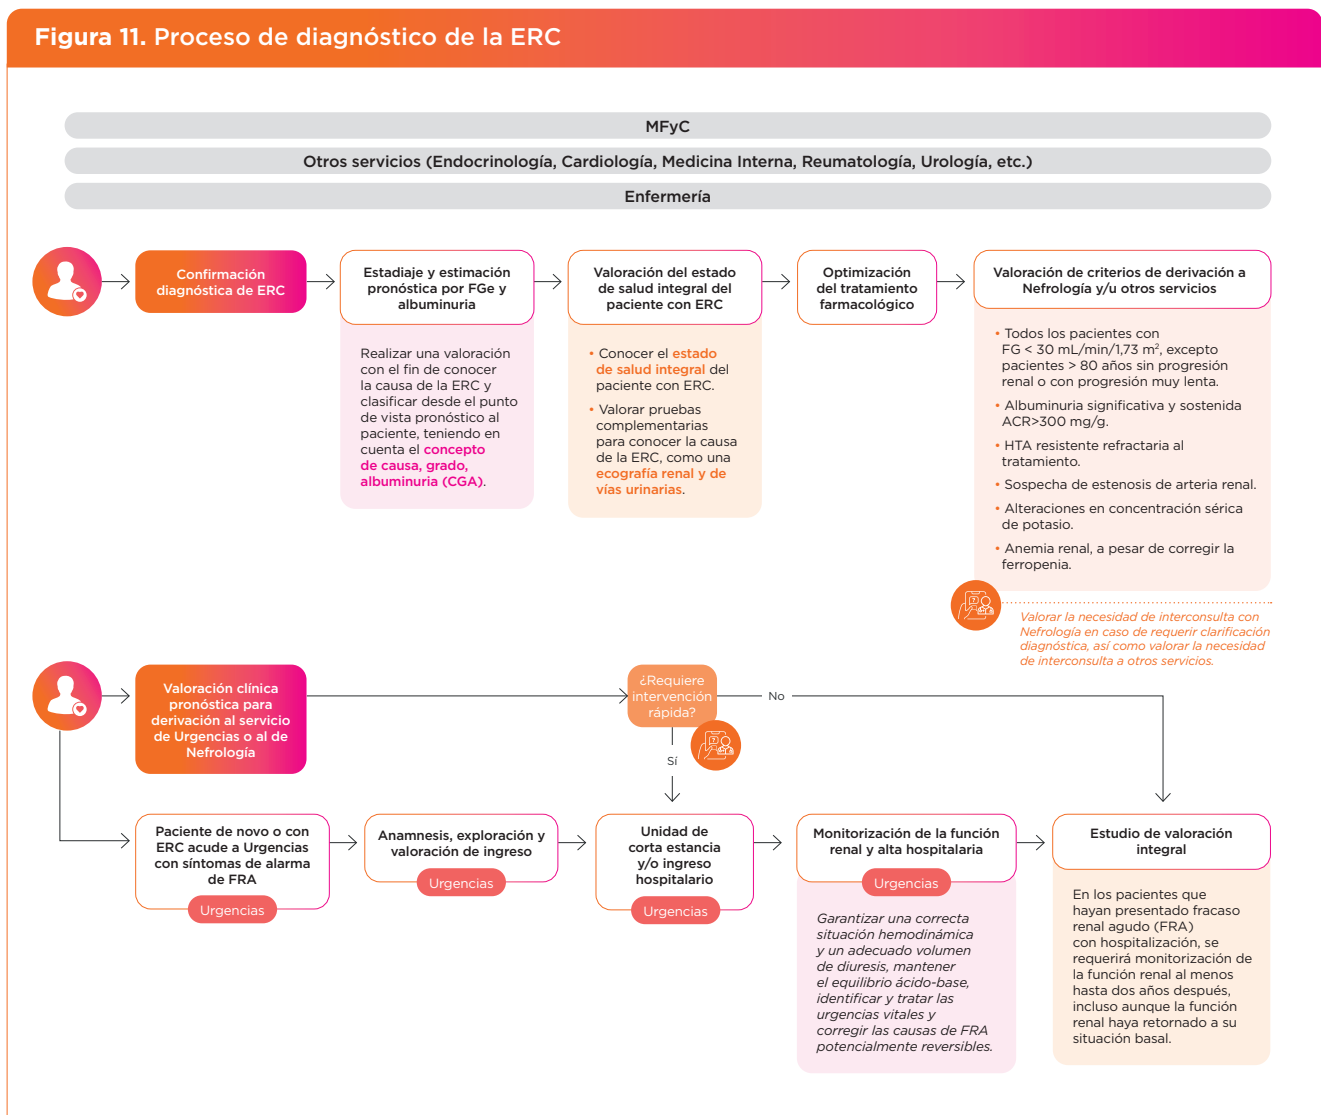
**Figura 11.** Proceso de diagnóstico de la ERC

MFyC

Otros servicios (Endocrinología, Cardiología, Medicina Interna, Reumatología, Urología, etc.)

Enfermería

Confirmación diagnóstica de ERC

Estadiaje y estimación pronóstica por FGe y albuminuria

Realizar una valoración con el fin de conocer la causa de la ERC y clasificar desde el punto de vista pronóstico al paciente, teniendo en cuenta el concepto de causa, grado, albuminuria (CGA).

Valoración del estado de salud integral del paciente con ERC

• Conocer el estado de salud integral del paciente con ERC.

• Valorar pruebas complementarias para conocer la causa de la ERC, como una ecografía renal y de vías urinarias.

Optimización del tratamiento farmacológico

Valoración de criterios de derivación a Nefrología y/u otros servicios

• Todos los pacientes con FG < 30 mL/min/1,73 m², excepto pacientes > 80 años sin progresión renal o con progresión muy lenta.

• Albuminuria significativa y sostenida ACR>300 mg/g.

• HTA resistente refractaria al tratamiento.

• Sospecha de estenosis de arteria renal.

• Alteraciones en concentración sérica de potasio.

• Anemia renal, a pesar de corregir la ferropenia.

Valorar la necesidad de interconsulta con Nefrología en caso de requerir clarificación diagnóstica, así como valorar la necesidad de interconsulta a otros servicios.

Valoración clínica pronóstica para derivación al servicio de Urgencias o al de Nefrología

¿Requiere intervención rápida?

No

Sí

Paciente de novo o con ERC acude a Urgencias con síntomas de alarma de FRA

Urgencias

Anamnesis, exploración y valoración de ingreso

Urgencias

Unidad de corta estancia y/o ingreso hospitalario

Urgencias

Monitorización de la función renal y alta hospitalaria

Urgencias

Garantizar una correcta situación hemodinámica y un adecuado volumen de diuresis, mantener el equilibrio ácido-base, identificar y tratar las urgencias vitales y corregir las causas de FRA potencialmente reversibles.

Estudio de valoración integral

En los pacientes que hayan presentado fracaso renal agudo (FRA) con hospitalización, se requerirá monitorización de la función renal al menos hasta dos años después, incluso aunque la función renal haya retornado a su situación basal.